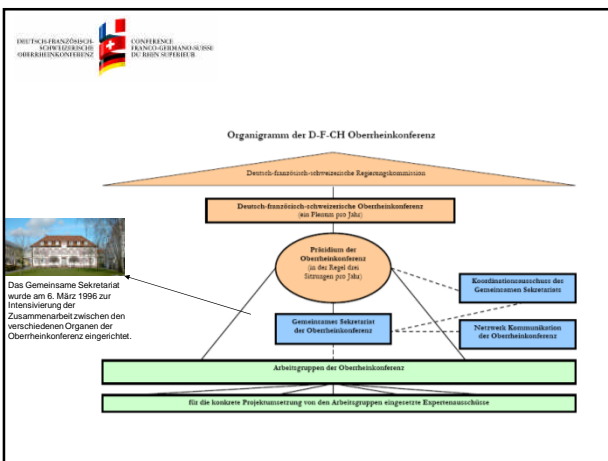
DEUTSCH-FRANZÖSISCH-SCHWEIZERISCHE OBERRHEINKONFERENZ

CONFERENCE FRANCO-GERMANO-SUISSE DU RHIN SUPERIEUR

Organigramm der D-F-CH Oberrheinkonferenz

Deutsch-französisch-schweizerische Regierungskommission

Deutsch-französisch-schweizerische Oberrheinkonferenz (ein Plenum pro Jahr)

Präsidium der Oberrheinkonferenz (in der Regel drei Sitzungen pro Jahr)

Koordinationsausschuss des Gemeinsamen Sekretariats

Gemeinsames Sekretariat der Oberrheinkonferenz

Netzwerk Kommunikation der Oberrheinkonferenz

Das Gemeinsame Sekretariat wurde am 6. März 1996 zur Intensivierung der Zusammenarbeit zwischen den verschiedenen Organen der Oberrheinkonferenz eingerichtet.

Arbeitsgruppen der Oberrheinkonferenz

für die konkrete Projektumsetzung von den Arbeitsgruppen eingesetzte Expertenausschüsse